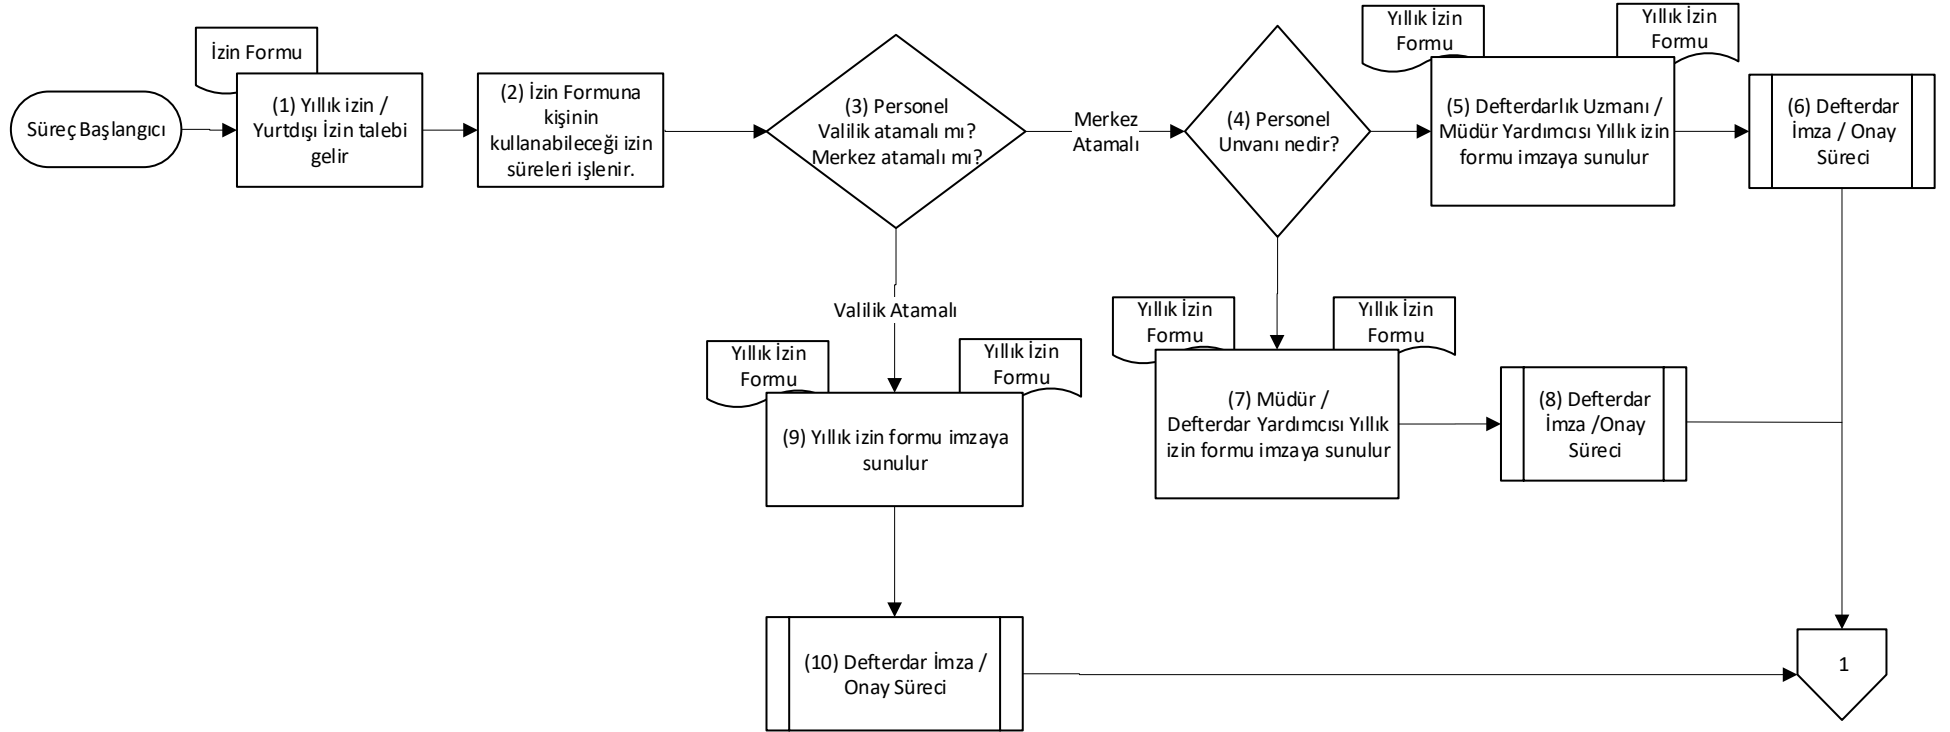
Süreç Başlangıcı

İzin Formu

(1) Yıllık izin / Yurtdışı İzin talebi gelir

(2) İzin Formuna kişinin kullanabileceği izin süreleri işlenir.

(3) Personel Valilik atamalı mı? Merkez atamalı mı?

Merkez Atamalı

(4) Personel Unvanı nedir?

Yıllık İzin Formu

Yıllık İzin Formu

(5) Defterdarlık Uzmanı / Müdür Yardımcısı Yıllık izin formu imzaya sunulur

(6) Defterdar İmza / Onay Süreci

Valilik Atamalı

Yıllık İzin Formu

Yıllık İzin Formu

(9) Yıllık izin formu imzaya sunulur

Yıllık İzin Formu

Yıllık İzin Formu

(7) Müdür / Defterdar Yardımcısı Yıllık izin formu imzaya sunulur

(8) Defterdar İmza /Onay Süreci

(10) Defterdar İmza / Onay Süreci

1